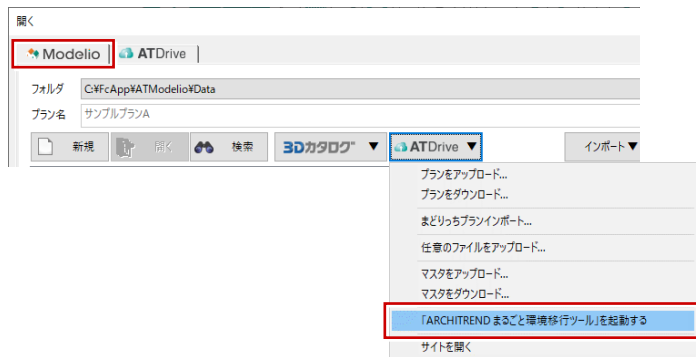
開く

Modelio | ATDrive |

フォルダ C:¥FcApp¥ATModelio¥Data
プラン名 サンプルプランA

新規 開く 検索 3Dカタログ ▼ ATDrive ▼ インポート▼

プランをアップロード...
プランをダウンロード...
まどりっちプランインポート...
任意のファイルをアップロード...
マスタをアップロード...
マスタをダウンロード...
「ARCHITREND まるごと環境移行ツール」を起動する
サイトを開く